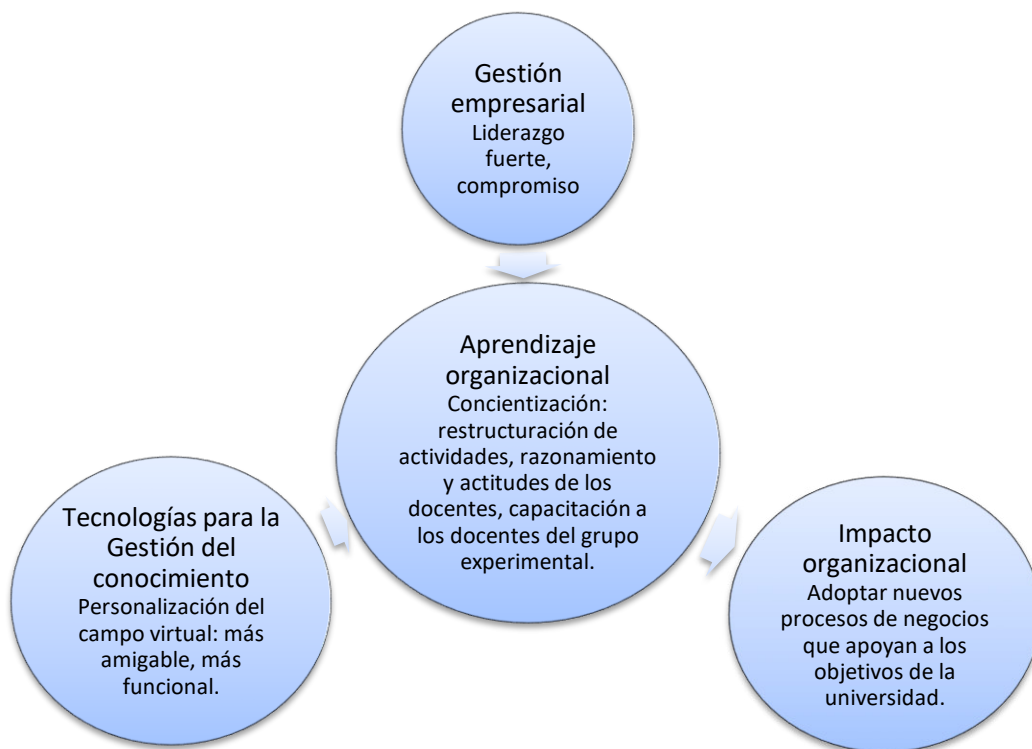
Gestión empresarial
Liderazgo fuerte, compromiso

Aprendizaje organizacional
Concientización: restructuración de actividades, razonamiento y actitudes de los docentes, capacitación a los docentes del grupo experimental.

Tecnologías para la Gestión del conocimiento
Personalización del campo virtual: más amigable, más funcional.

Impacto organizacional
Adoptar nuevos procesos de negocios que apoyan a los objetivos de la universidad.